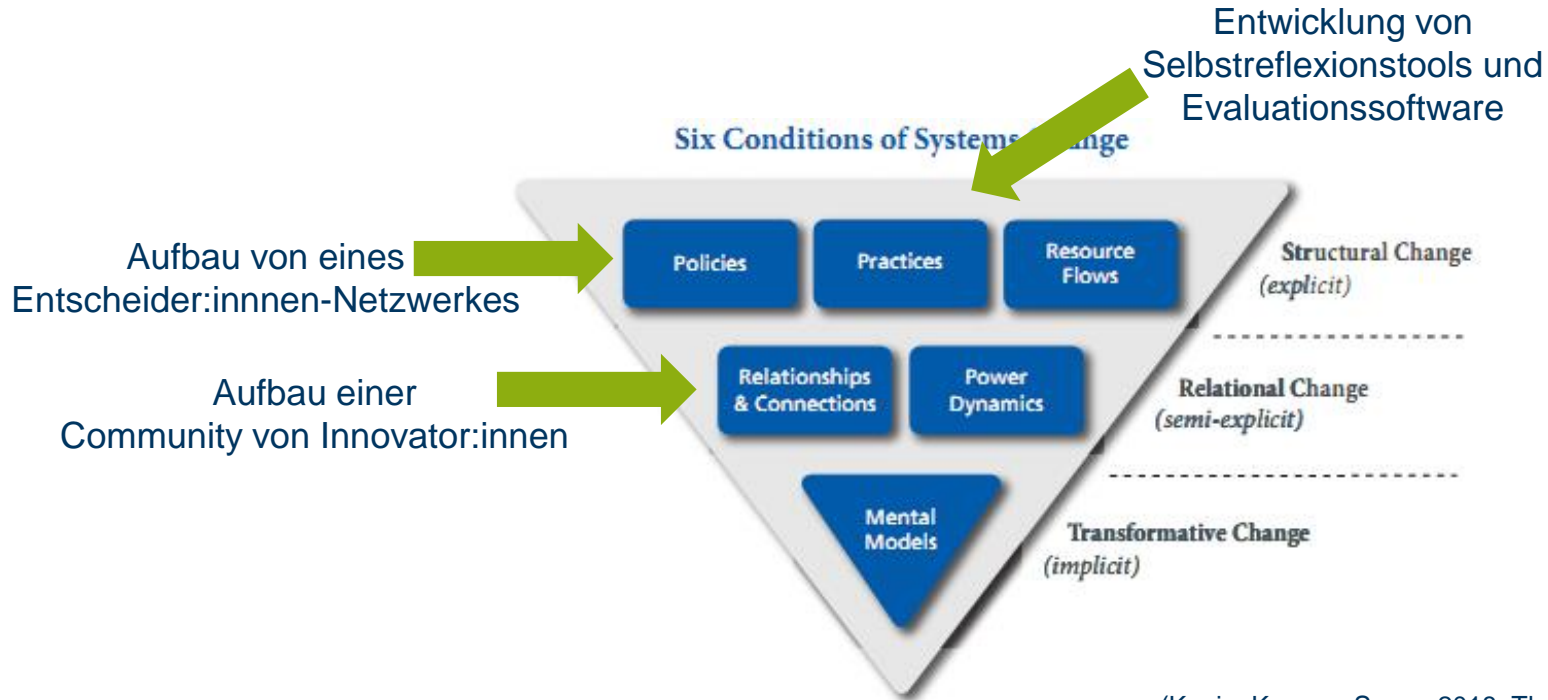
Entwicklung von Selbstreflexionstools und Evaluationssoftware

Six Conditions of Systems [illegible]ange

Aufbau von eines Entscheider:innnen-Netzwerkes

Aufbau einer Community von Innovator:innen

Policies

Practices

Resource Flows

Structural Change
(explicit)

Relationships & Connections

Power Dynamics

Relational Change
(semi-explicit)

Mental Models

Transformative Change
(implicit)

(Kania, Kramer, Senge 2018, Th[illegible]